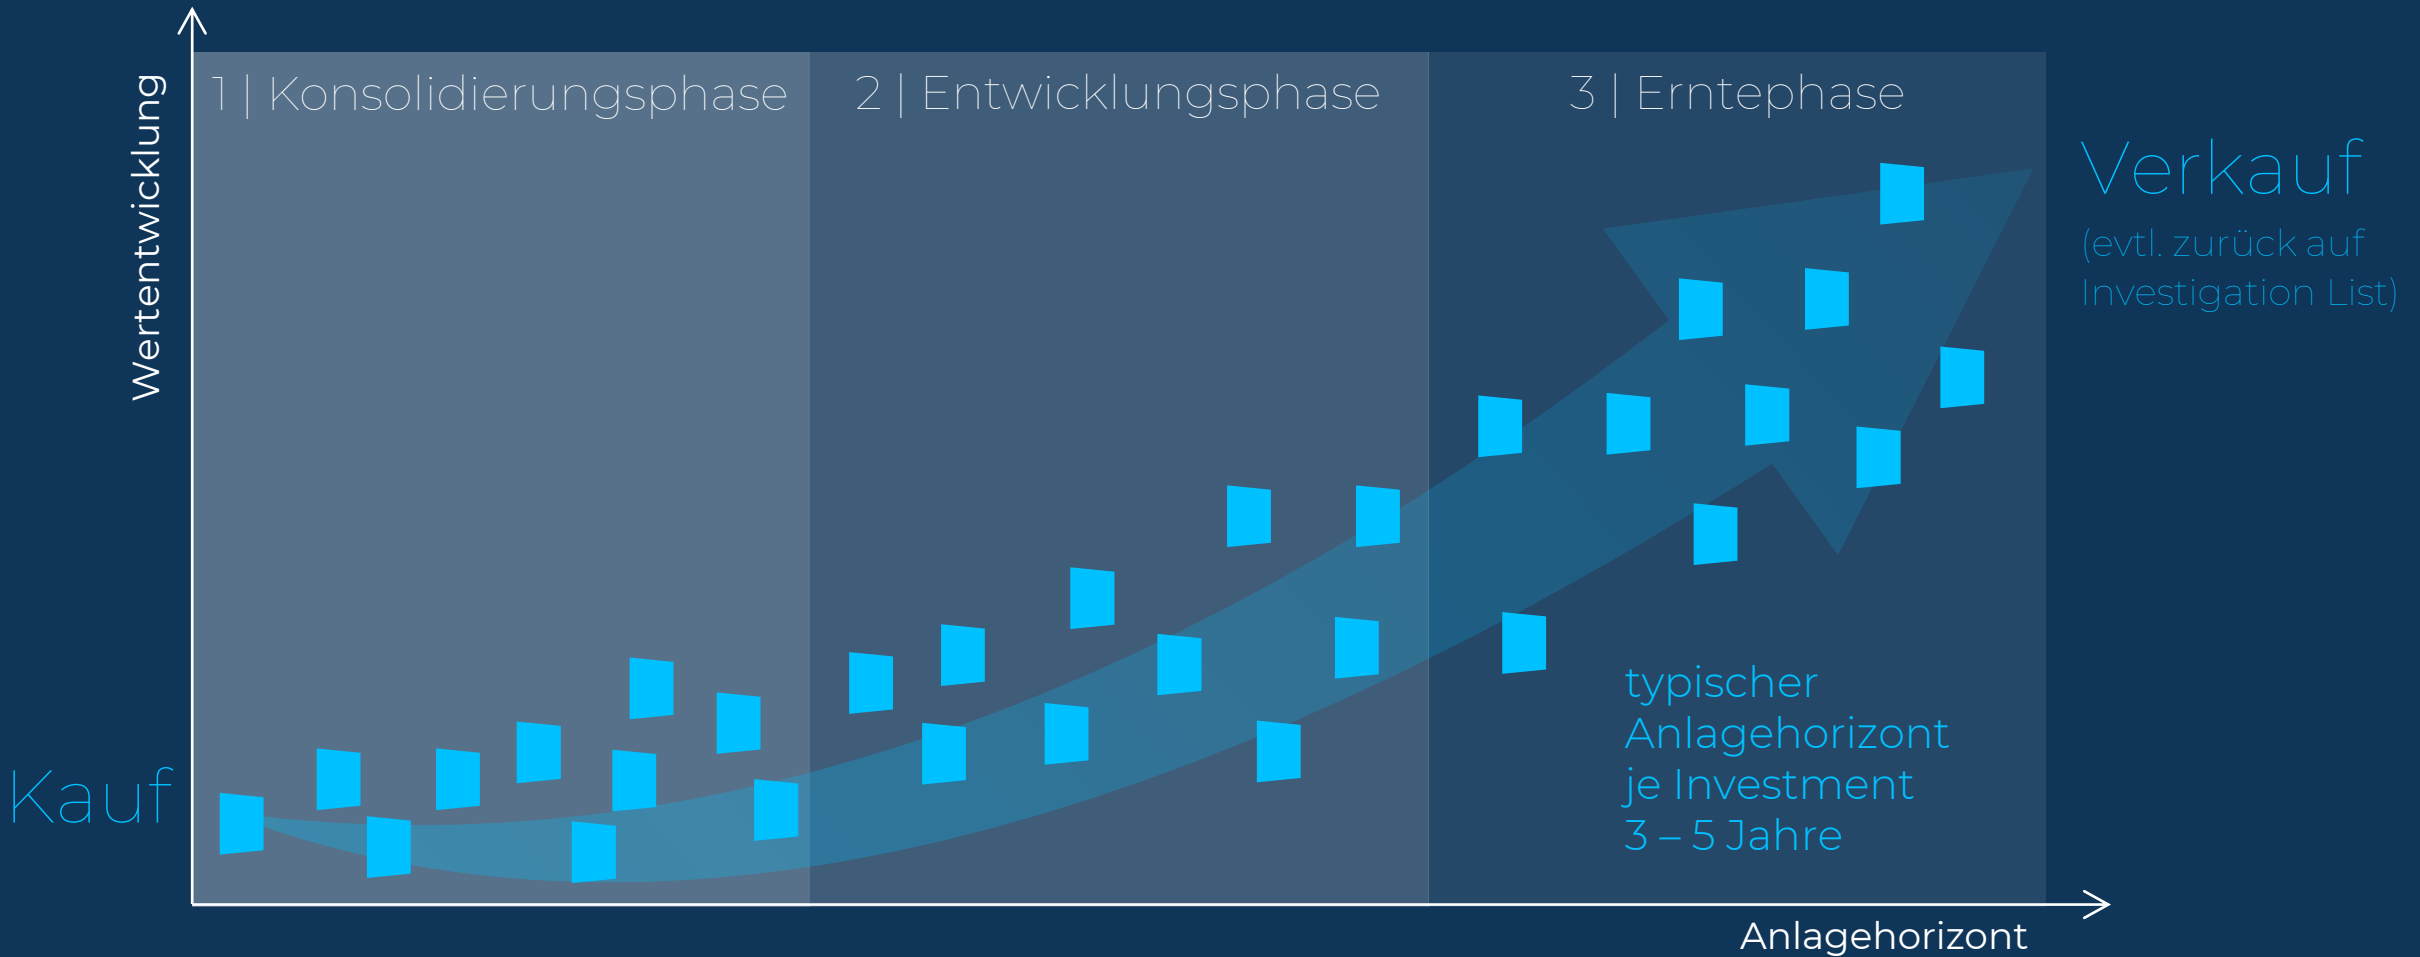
Wertentwicklung

1 | Konsolidierungsphase

2 | Entwicklungsphase

3 | Erntephase

Verkauf
(evtl. zurück auf Investigation List)

Kauf

typischer Anlagehorizont je Investment 3 – 5 Jahre

Anlagehorizont